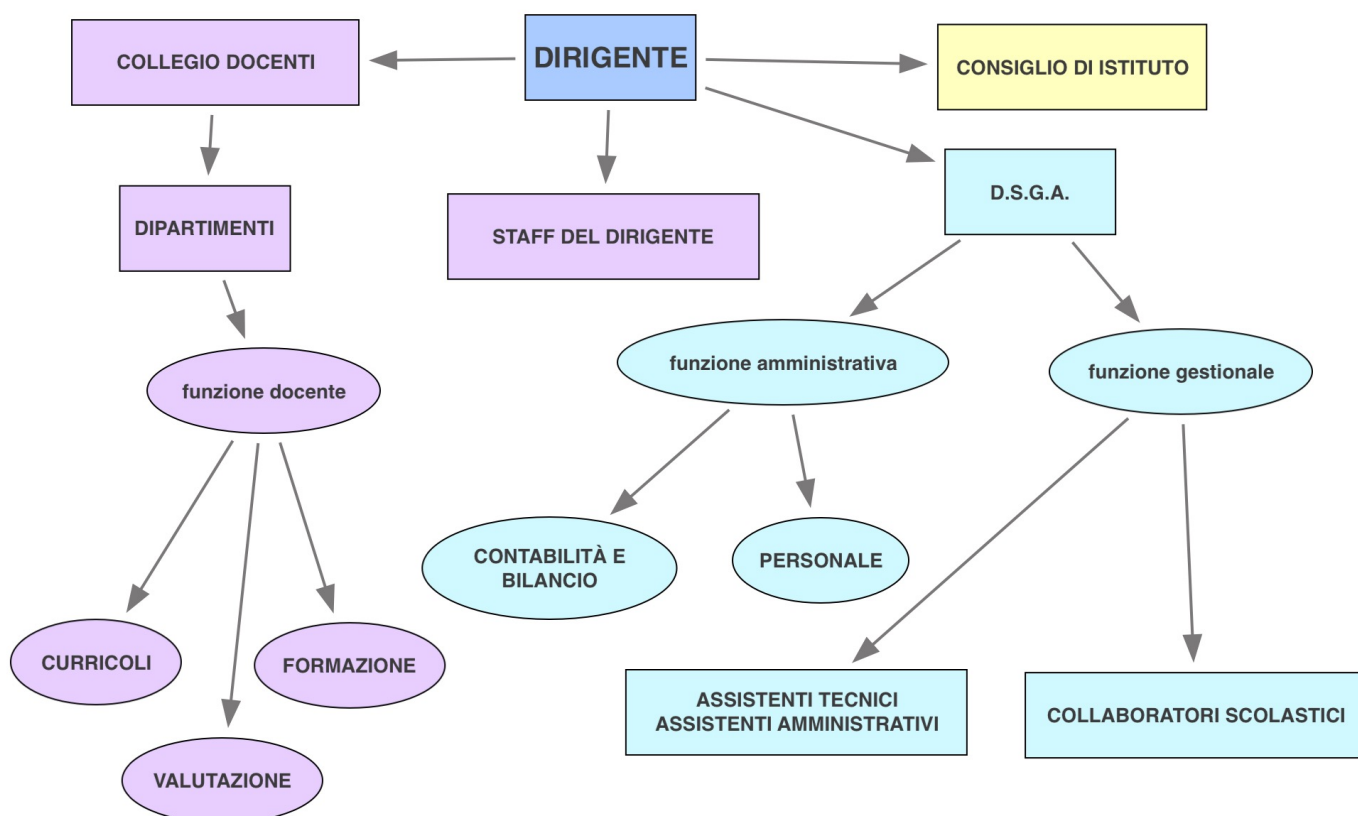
DIRIGENTE

COLLEGIO DOCENTI

CONSIGLIO DI ISTITUTO

STAFF DEL DIRIGENTE

D.S.G.A.

DIPARTIMENTI

funzione docente

CURRICOLI

VALUTAZIONE

FORMAZIONE

funzione amministrativa

CONTABILITÀ E BILANCIO

PERSONALE

funzione gestionale

ASSISTENTI TECNICI
ASSISTENTI AMMINISTRATIVI

COLLABORATORI SCOLASTICI